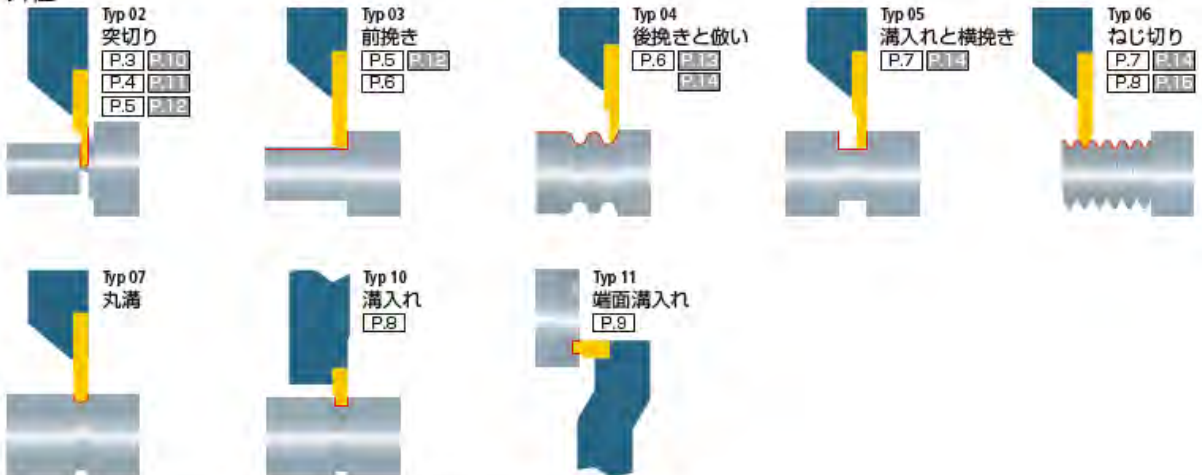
Typ 02
突切り
P.3 P.10
P.4 P.11
P.5 P.12

Typ 03
前挽き
P.5 P.12
P.6

Typ 04
後挽きと倣い
P.6 P.13
P.14

Typ 05
溝入れと横挽き
P.7 P.14

Typ 06
ねじ切り
P.7 P.14
P.8 P.15

Typ 07
丸溝

Typ 10
溝入れ
P.8

Typ 11
端面溝入れ
P.9